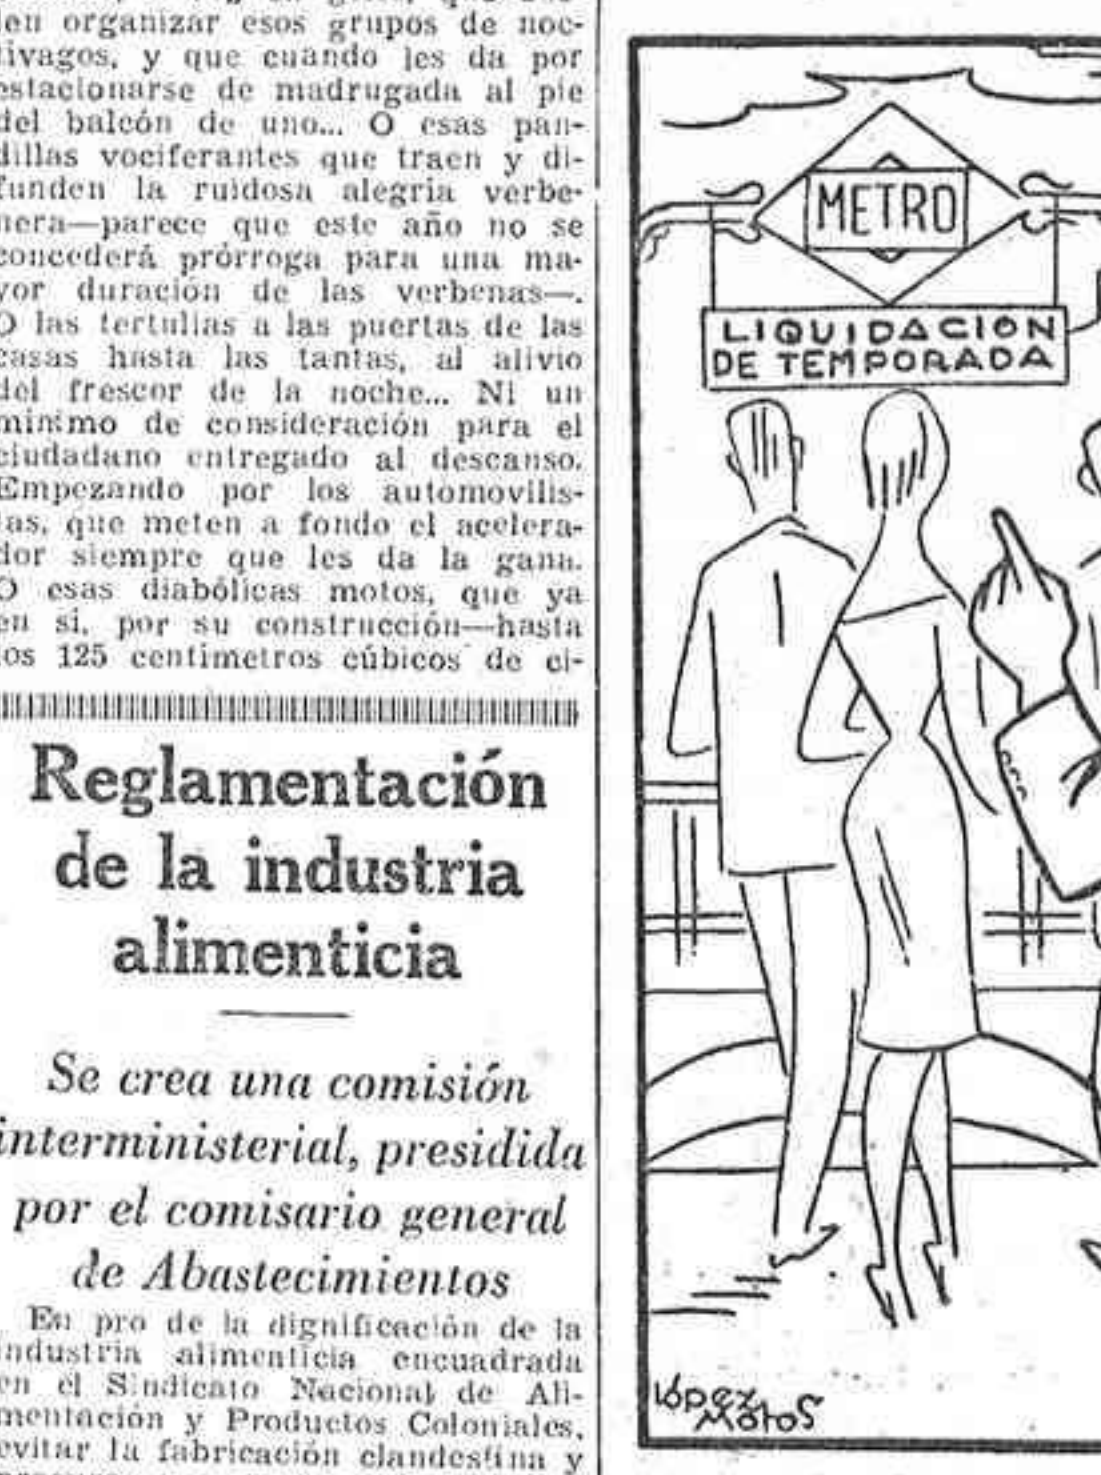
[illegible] organizar esos grupos de noctivagos, y que cuando les da por estacionarse de madrugada al pie del balcón de uno... O esas pandillas vociferantes que traen y difunden la ruidosa alegria verbenera—parece que este año no se concederá prórroga para una mayor duración de las verbenas—. O las tertulias a las puertas de las casas hasta las tantas, al alivio del frescor de la noche... Ni un minimo de consideración para el ciudadano entregado al descanso. Empezando por los automovilistas, que meten a fondo el acelerador siempre que les da la gana. O esas diabólicas motos, que ya en si, por su construcción—hasta los 125 centimetros cúbicos de ci-

Reglamentación de la industria alimenticia

Se crea una comisión interministerial, presidida por el comisario general de Abastecimientos

En pro de la dignificación de la industria alimenticia encuadrada en el Sindicato Nacional de Alimentación y Productos Coloniales, evitar la fabricación clandestina y

METRO

LIQUIDACION DE TEMPORADA

lópez Motos